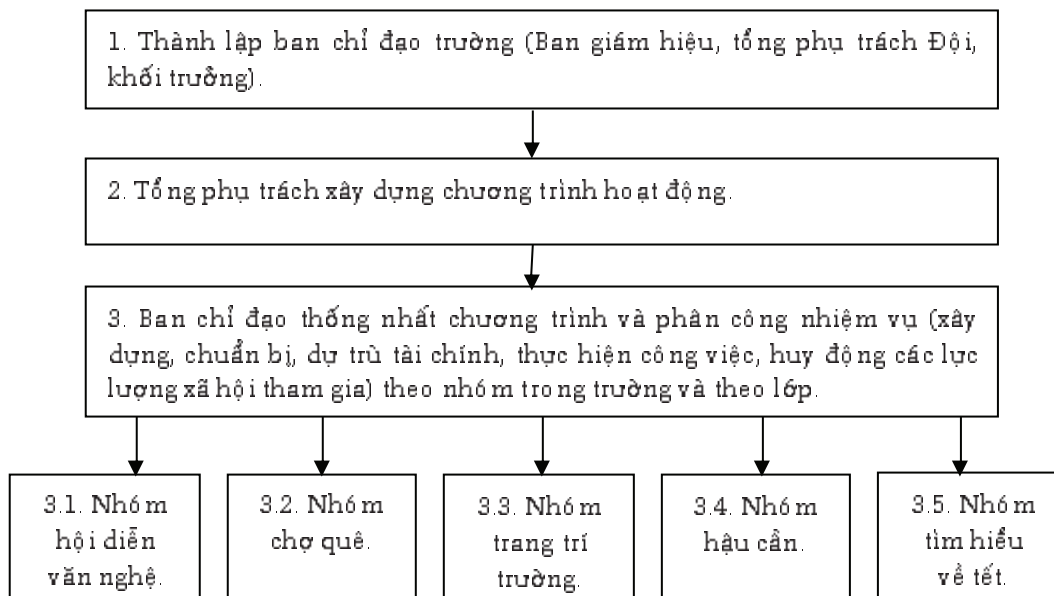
1. Thành lập ban chỉ đạo trường (Ban giám hiệu, tổng phụ trách Đội, khối trưởng).

2. Tổng phụ trách xây dựng chương trình hoạt động.

3. Ban chỉ đạo thống nhất chương trình và phân công nhiệm vụ (xây dựng, chuẩn bị, dự trù tài chính, thực hiện công việc, huy động các lực lượng xã hội tham gia) theo nhóm trong trường và theo lớp.

3.1. Nhóm hội diễn văn nghệ.

3.2. Nhóm chợ quê.

3.3. Nhóm trang trí trường.

3.4. Nhóm hậu cần.

3.5. Nhóm tìm hiểu về tết.